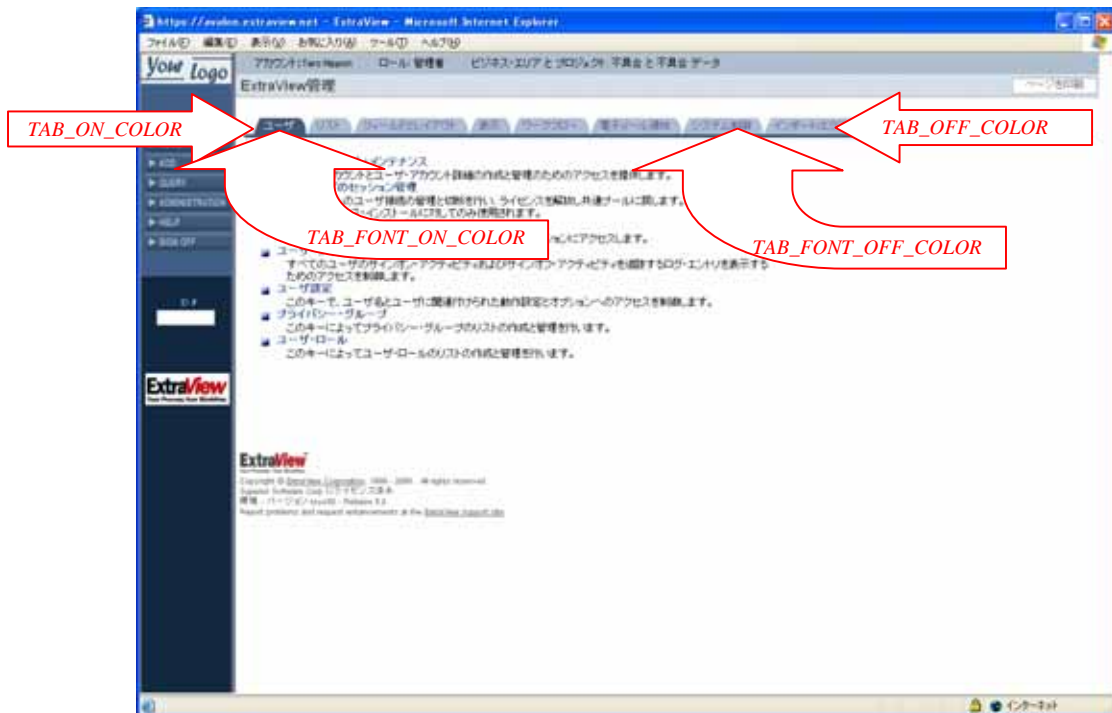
https://avalon.extraview.net - ExtraView - Microsoft Internet Explorer

ファイル(F) 編集(E) 表示(V) お気に入り(A) ツール(T) ヘルプ(H)

Your logo

アカウント: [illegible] ロール: 管理者 ビジネス・エリア と プロジェクト: 不具合 と 不具合 データ

ExtraView管理

ページを印刷

TAB_ON_COLOR

ユーザ リスト フィールドとレイアウト 表示 ワークフロー 電子メール通知 システム制御 インポート/エクスポート

TAB_OFF_COLOR

ADD
QUERY
ADMINISTRATION
HELP
SIGN OFF

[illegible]ンテナンス
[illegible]ウントとユーザ・アカウント詳細の作成と管理のためのアクセスを提供します。
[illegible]のセッション管理
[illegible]のユーザ接続の管理と切断を行い、ライセンスを解放し共通プールに戻します。
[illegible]インストールに対してのみ使用されます。

TAB_FONT_ON_COLOR

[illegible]ョンにアクセスします。

TAB_FONT_OFF_COLOR

ユーザ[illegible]
すべてのユーザのサインオン・アクティビティおよびサインオフ・アクティビティを追跡するログ・エントリを表示するためのアクセスを制御します。
ユーザ設定
このキーで、ユーザおよびユーザに関連付けられた動作設定とオプションへのアクセスを制御します。
プライバシー・グループ
このキーによってプライバシー・グループのリストの作成と管理を行います。
ユーザ・ロール
このキーによってユーザ・ロールのリストの作成と管理を行います。

ID #

ExtraView

ExtraView
Copyright © ExtraView Corporation, 1999 - 2006. All rights reserved.
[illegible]
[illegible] - Release 5.3
Report problems and request enhancements at the ExtraView support site

インターネット